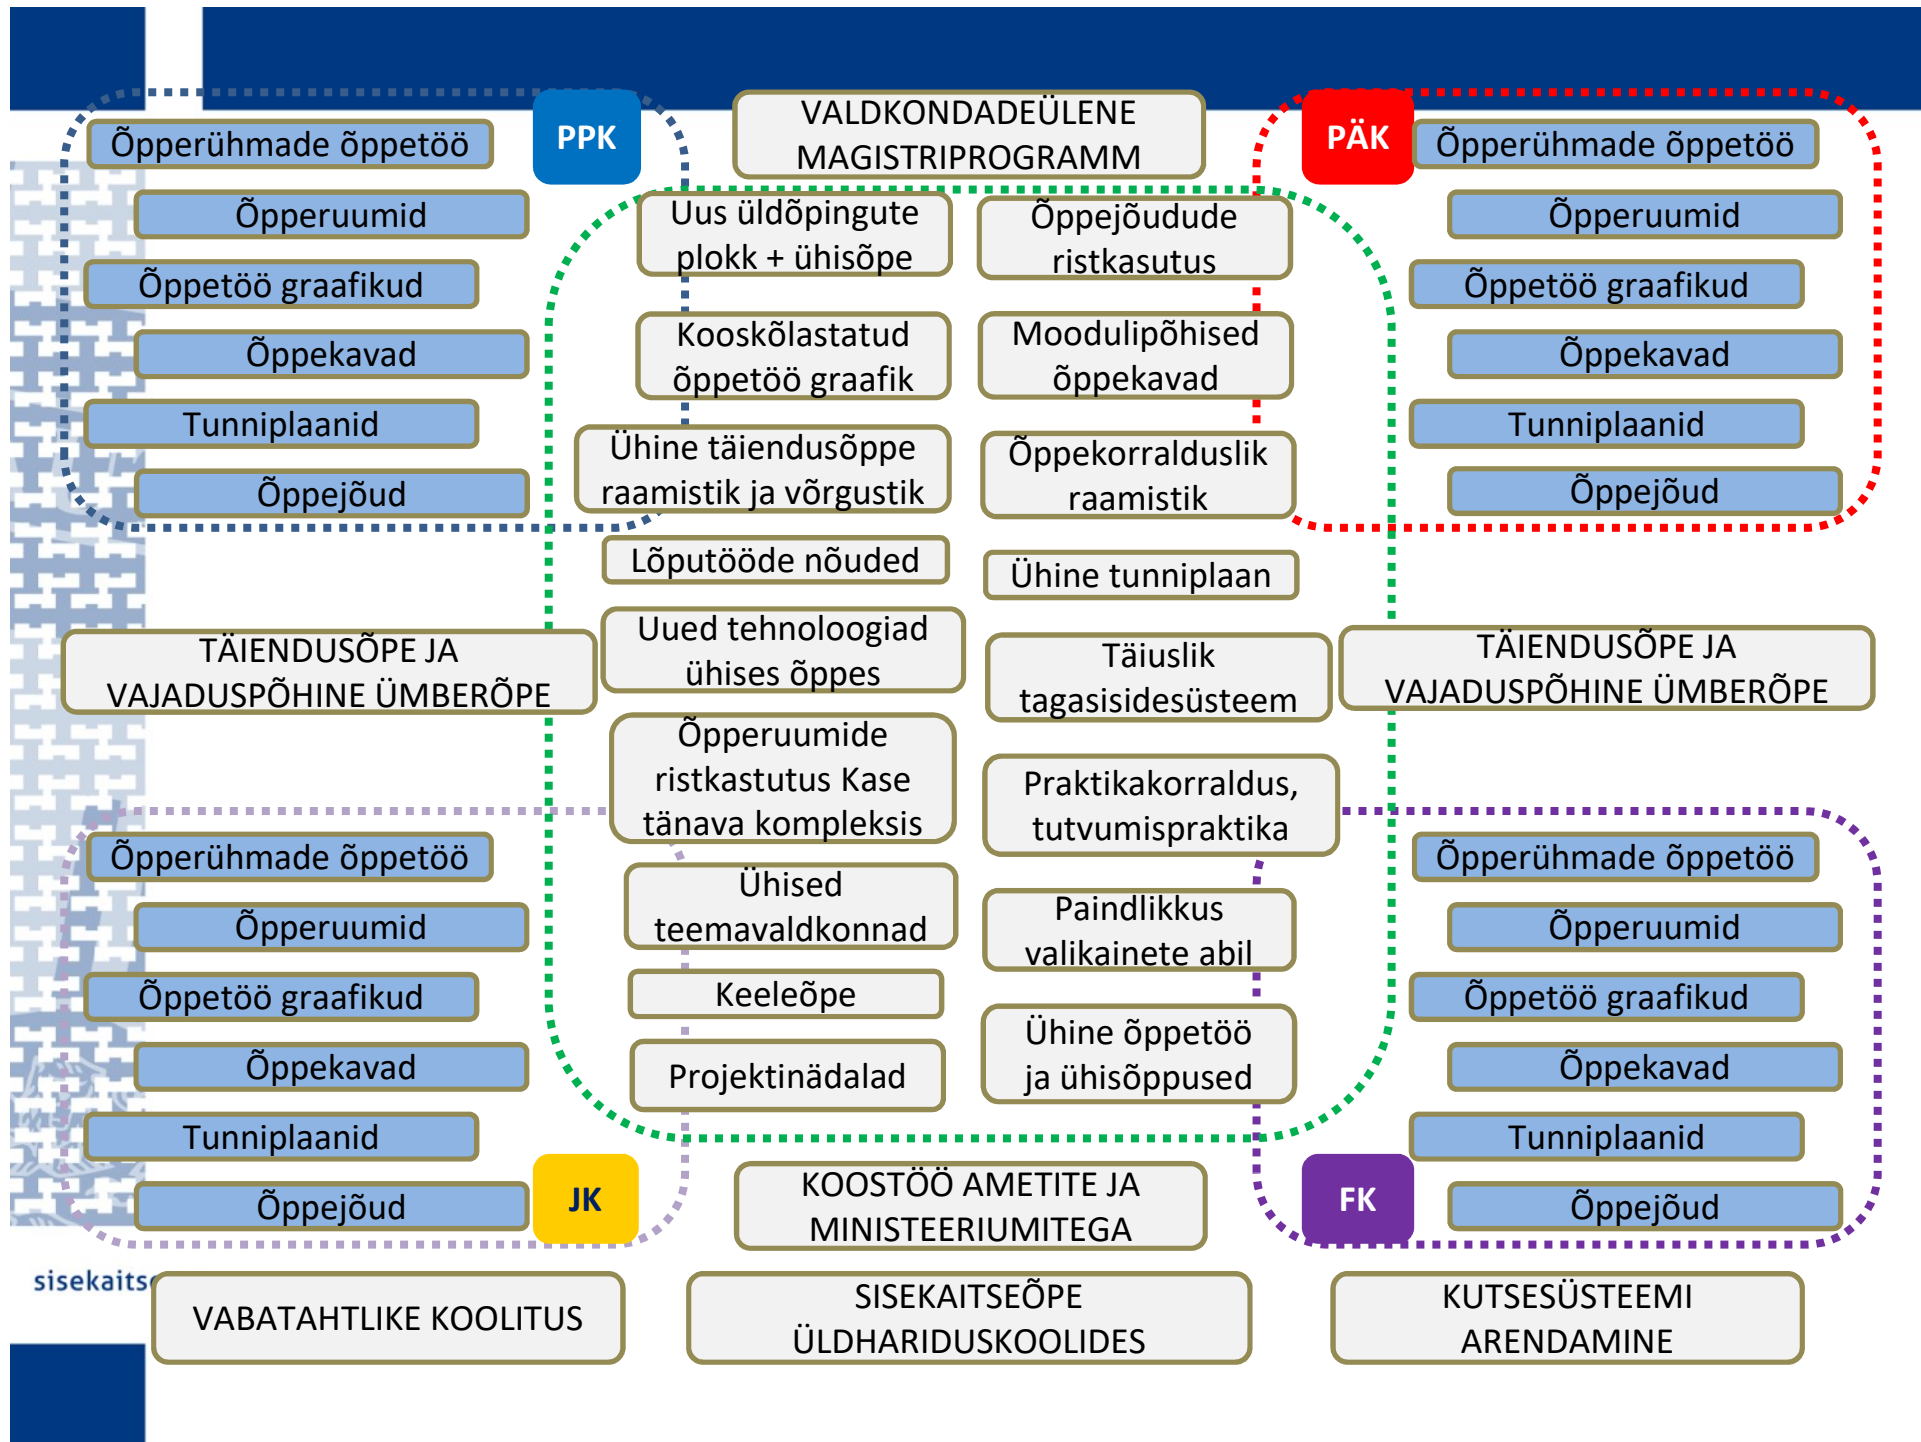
Õpperühmade õppetöö

PPK

VALDKONDADEÜLENE MAGISTRIPROGRAMM

PÄK

Õpperühmade õppetöö

Õpperuumid

Uus üldõpingute plokk + ühisõpe

Õppejõudude ristkasutus

Õpperuumid

Õppetöö graafikud

Õppetöö graafikud

Õppekavad

Kooskõlastatud õppetöö graafik

Moodulipõhised õppekavad

Õppekavad

Tunniplaanid

Ühine täiendusõppe raamistik ja võrgustik

Õppekorralduslik raamistik

Tunniplaanid

Õppejõud

Õppejõud

Lõputööde nõuded

Ühine tunniplaan

TÄIENDUSÕPE JA VAJADUSPÕHINE ÜMBERÕPE

Uued tehnoloogiad ühises õppes

Täiuslik tagasisidesüsteem

TÄIENDUSÕPE JA VAJADUSPÕHINE ÜMBERÕPE

Õpperuumide ristkastutus Kase tänava kompleksis

Praktikakorraldus, tutvumispraktika

Õpperühmade õppetöö

Õpperühmade õppetöö

Õpperuumid

Ühised teemavaldkonnad

Paindlikkus valikainete abil

Õpperuumid

Õppetöö graafikud

Keeleõpe

Õppetöö graafikud

Õppekavad

Ühine õppetöö ja ühisõppused

Õppekavad

Projektinädalad

Tunniplaanid

Tunniplaanid

Õppejõud

JK

KOOSTÖÖ AMETITE JA MINISTEERIUMITEGA

FK

Õppejõud

sisekaits

VABATAHTLIKE KOOLITUS

SISEKAITSEÕPE ÜLDHARIDUSKOOLIDES

KUTSESÜSTEEMI ARENDAMINE